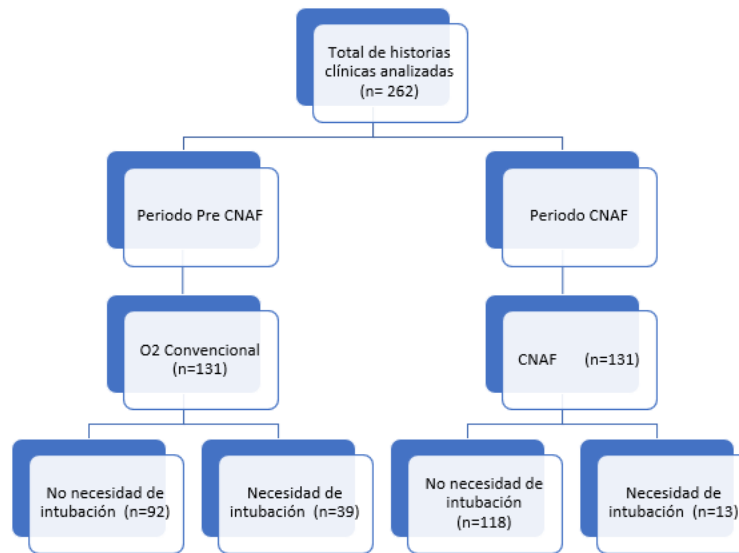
Total de historias clínicas analizadas (n= 262)

Periodo Pre CNAF

Periodo CNAF

O2 Convencional (n=131)

CNAF (n=131)

No necesidad de intubación (n=92)

Necesidad de intubación (n=39)

No necesidad de intubación (n=118)

Necesidad de intubación (n=13)